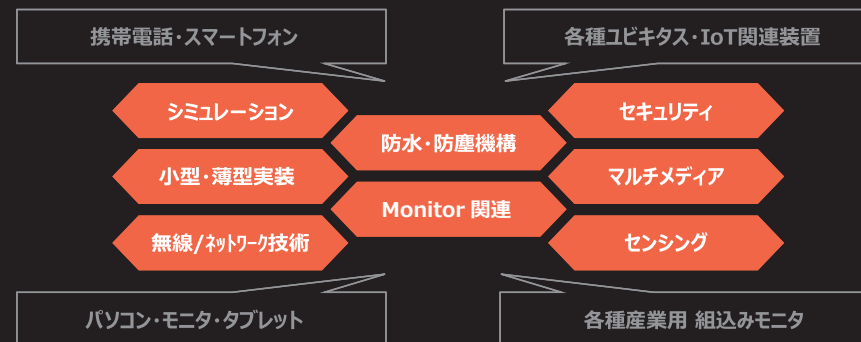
携帯電話・スマートフォン

各種ユビキタス・IoT関連装置

シミュレーション

小型・薄型実装

無線/ﾈｯﾄﾜｰｸ技術

防水・防塵機構

Monitor 関連

セキュリティ

マルチメディア

センシング

パソコン・モニタ・タブレット

各種産業用 組込みモニタ